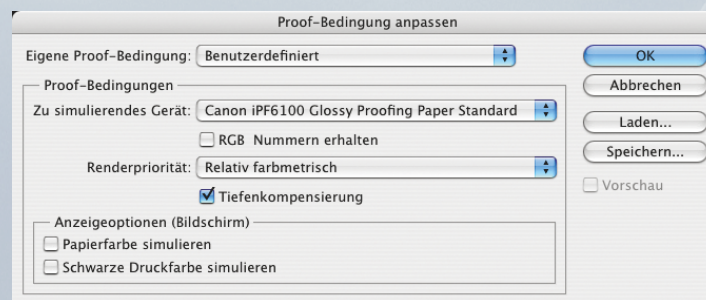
Proof-Bedingung anpassen

Eigene Proof-Bedingung: Benutzerdefiniert

Proof-Bedingungen

Zu simulierendes Gerät: Canon iPF6100 Glossy Proofing Paper Standard

RGB Nummern erhalten

Renderpriorität: Relativ farbmetrisch

Tiefenkompensierung

Anzeigeoptionen (Bildschirm)

Papierfarbe simulieren

Schwarze Druckfarbe simulieren

OK

Abbrechen

Laden...

Speichern...

Vorschau